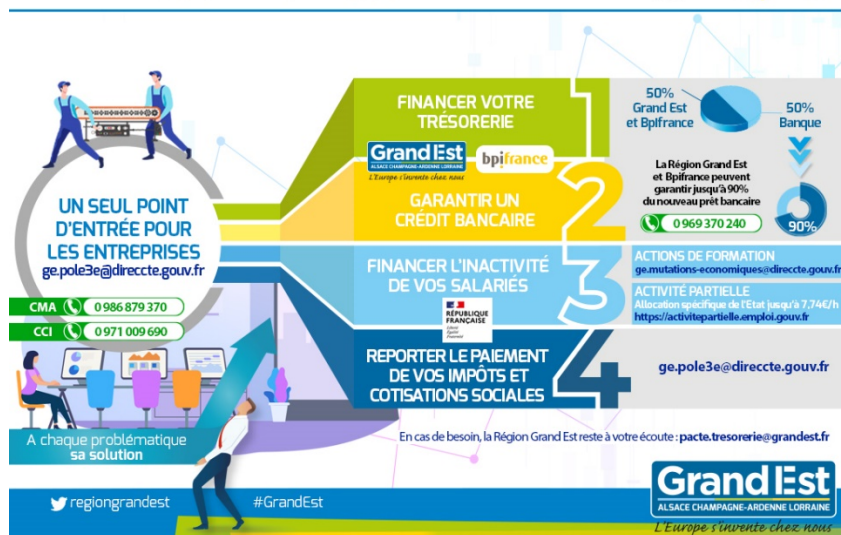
UN SEUL POINT D'ENTRÉE POUR LES ENTREPRISES
ge.pole3e@direccte.gouv.fr

CMA 0 986 879 370
CCI 0 971 009 690

A chaque problématique sa solution

1
FINANCER VOTRE TRÉSORERIE

50% Grand Est et Bpifrance
50% Banque

Grand Est ALSACE CHAMPAGNE-ARDENNE LORRAINE L'Europe s'invente chez nous
bpifrance

2
GARANTIR UN CRÉDIT BANCAIRE

La Région Grand Est et Bpifrance peuvent garantir jusqu'à 90% du nouveau prêt bancaire
0 969 370 240
90%

3
FINANCER L'INACTIVITÉ DE VOS SALARIÉS

RÉPUBLIQUE FRANÇAISE Liberté Égalité Fraternité

ACTIONS DE FORMATION
ge.mutations-economiques@direccte.gouv.fr
ACTIVITÉ PARTIELLE
Allocation spécifique de l'Etat jusqu'à 7,74€/h
https://activitepartielle.emploi.gouv.fr

4
REPORTER LE PAIEMENT DE VOS IMPÔTS ET COTISATIONS SOCIALES

ge.pole3e@direccte.gouv.fr

En cas de besoin, la Région Grand Est reste à votre écoute : pacte.tresorerie@grandest.fr

regiongrandest
#GrandEst

Grand Est
ALSACE CHAMPAGNE-ARDENNE LORRAINE
L'Europe s'invente chez nous